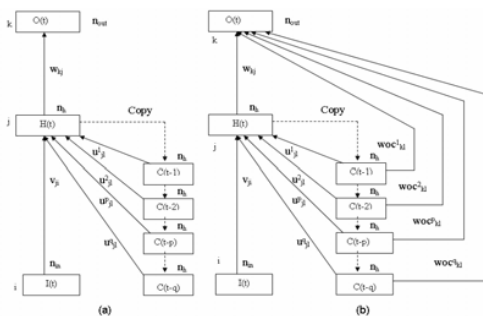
k
O(t)
$n_{out}$
$w_{kj}$
j
H(t)
$n_h$
Copy
$u^1_{jl}$
$u^2_{jl}$
$u^p_{jl}$
$u^q_{jl}$
$v_{ji}$
$n_h$
C(t-1)
$n_h$
C(t-2)
$n_h$
C(t-p)
$n_h$
C(t-q)
$n_{in}$
i
I(t)
(a)

k
O(t)
$n_{out}$
$w_{kj}$
j
H(t)
$n_h$
Copy
$u^1_{jl}$
$u^2_{jl}$
$u^p_{jl}$
$u^q_{jl}$
$v_{ji}$
$n_h$
C(t-1)
$woc^1_{kl}$
$n_h$
C(t-2)
$woc^2_{kl}$
$n_h$
C(t-p)
$woc^p_{kl}$
$n_h$
C(t-q)
$woc^q_{kl}$
$n_{in}$
i
I(t)
(b)